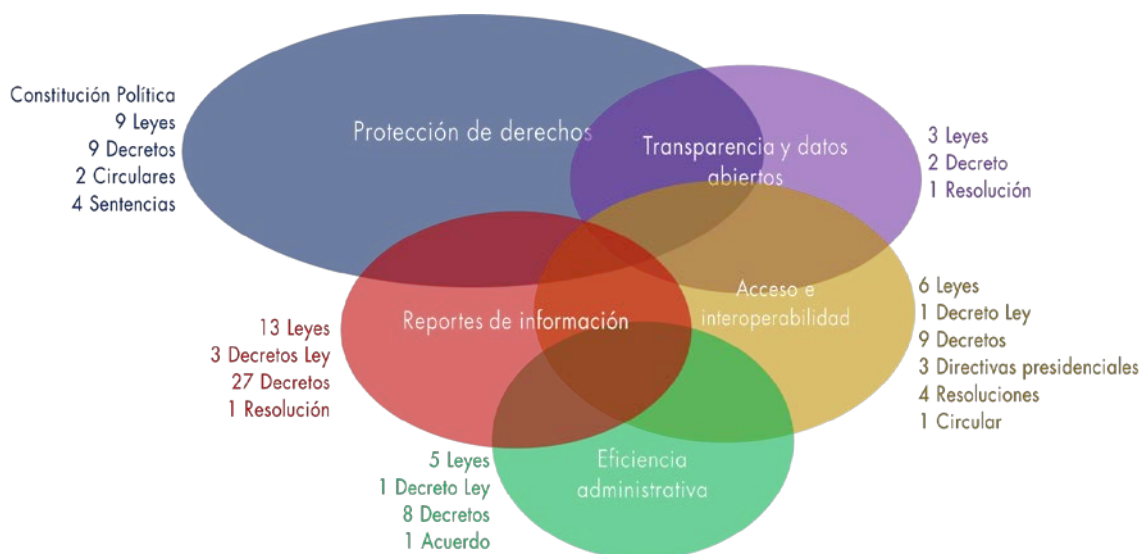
Constitución Política
9 Leyes
9 Decretos
2 Circulares
4 Sentencias

Protección de derechos

Transparencia y datos abiertos

3 Leyes
2 Decreto
1 Resolución

Acceso e interoperabilidad

6 Leyes
1 Decreto Ley
9 Decretos
3 Directivas presidenciales
4 Resoluciones
1 Circular

Reportes de información

13 Leyes
3 Decretos Ley
27 Decretos
1 Resolución

Eficiencia administrativa

5 Leyes
1 Decreto Ley
8 Decretos
1 Acuerdo